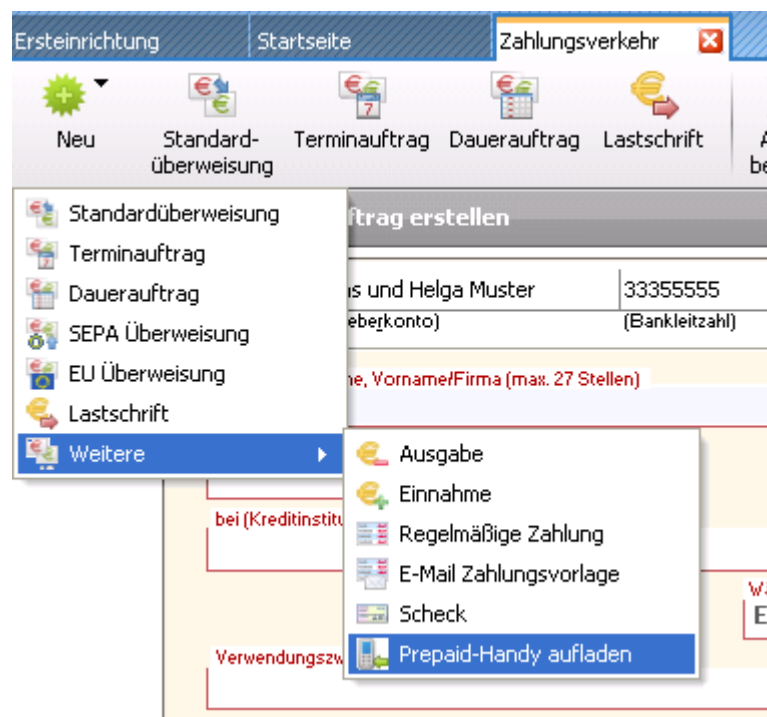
Ersteinrichtung | Startseite | Zahlungsverkehr

Neu | Standardüberweisung | Terminauftrag | Dauerauftrag | Lastschrift | A be

Standardüberweisung
Terminauftrag
Dauerauftrag
SEPA Überweisung
EU Überweisung
Lastschrift
Weitere

ftrag erstellen

s und Helga Muster | 33355555
eberkonto) | (Bankleitzahl)

e, Vorname/Firma (max. 27 Stellen)

bei (Kreditinstitu

Verwendungszw

Ausgabe
Einnahme
Regelmäßige Zahlung
E-Mail Zahlungsvorlage
Scheck
Prepaid-Handy aufladen

W
E